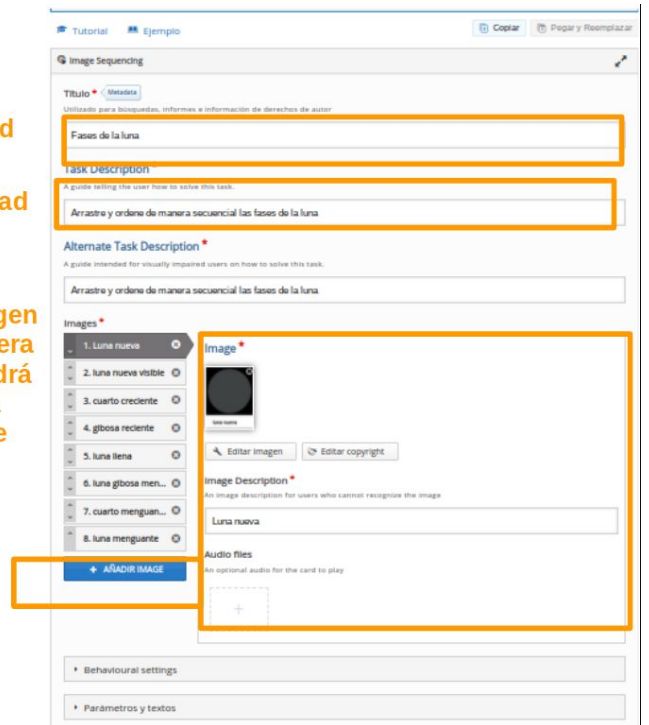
d

ad

gen
era
drá

e

Tutorial Ejemplo

Copiar Pegar y Reemplazar

Image Sequencing

Título * Metadata

Utilizado para búsquedas, informes e información de derechos de autor

Fases de la luna

Task Description *

A guide telling the user how to solve this task.

Arrastre y ordene de manera secuencial las fases de la luna

Alternate Task Description *

A guide intended for visually impaired users on how to solve this task.

Arrastre y ordene de manera secuencial las fases de la luna

Images *

1. Luna nueva
2. luna nueva visible
3. cuarto creciente
4. gibosa reciente
5. luna llena
6. luna gibosa men...
7. cuarto menguan...
8. luna menguante

+ AÑADIR IMAGE

Image *

luna nueva

Editar imagen Editar copyright

Image Description *

An image description for users who cannot recognize the image

Luna nueva

Audio files

An optional audio for the card to play

+

Behavioural settings

Parámetros y textos